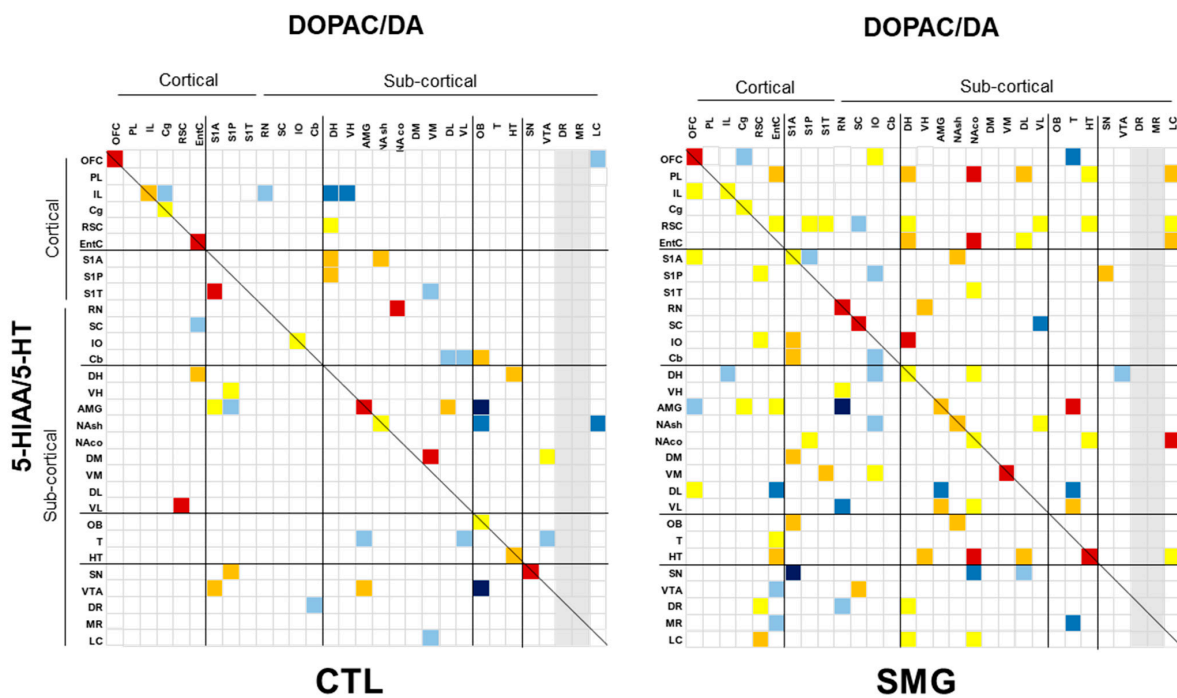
DOPAC/DA

Cortical

Sub-cortical

OFC PL IL Cg RSC EntC S1A S1P S1T RN SC IO Cb DH VH AMG NAsh NAco DM VM DL VL OB T HT SN VTA DR MR LC

5-HIAA/5-HT

Cortical

OFC
PL
IL
Cg
RSC
EntC
S1A
S1P
S1T
RN
SC
IO
Cb
DH
VH
AMG
NAsh
NAco
DM
VM
DL
VL
OB
T
HT
SN
VTA
DR
MR
LC

Sub-cortical

CTL

DOPAC/DA

Cortical

Sub-cortical

OFC PL IL Cg RSC EntC S1A S1P S1T RN SC IO Cb DH VH AMG NAsh NAco DM VM DL VL OB T HT SN VTA DR MR LC

OFC
PL
IL
Cg
RSC
EntC
S1A
S1P
S1T
RN
SC
IO
Cb
DH
VH
AMG
NAsh
NAco
DM
VM
DL
VL
OB
T
HT
SN
VTA
DR
MR
LC

SMG